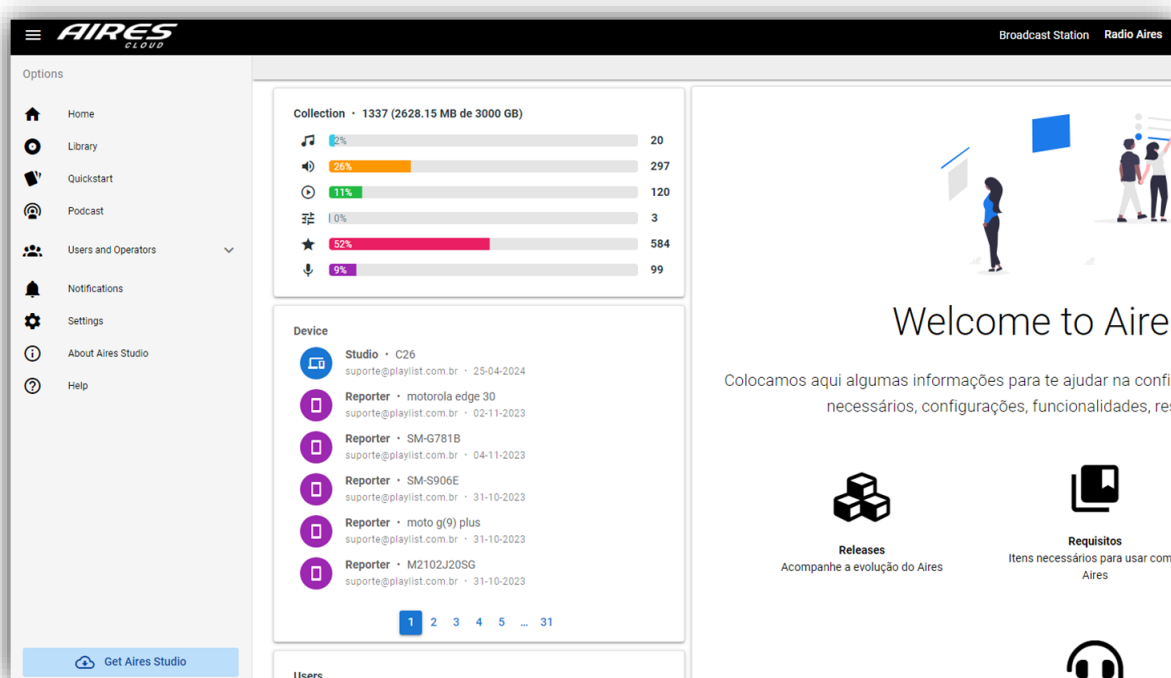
AIRES CLOUD

Broadcast Station Radio Aires

Options

Home

Library

Quickstart

Podcast

Users and Operators

Notifications

Settings

About Aires Studio

Help

Get Aires Studio

Collection • 1337 (2628.15 MB de 3000 GB)

| | | |
|---|---|---|
| ♫ | 2% | 20 |
| 🔊 | 26% | 297 |
| ▶ | 11% | 120 |
| | 0% | 3 |
| ★ | 52% | 584 |
| 🎤 | 9% | 99 |

Device

Studio • C26
suporte@playlist.com.br • 25-04-2024

Reporter • motorola edge 30
suporte@playlist.com.br • 02-11-2023

Reporter • SM-G781B
suporte@playlist.com.br • 04-11-2023

Reporter • SM-S906E
suporte@playlist.com.br • 31-10-2023

Reporter • moto g(9) plus
suporte@playlist.com.br • 31-10-2023

Reporter • M2102J20SG
suporte@playlist.com.br • 31-10-2023

1 2 3 4 5 ... 31

Users

Welcome to Aire

Colocamos aqui algumas informações para te ajudar na confi necessários, configurações, funcionalidades, re

Releases
Acompanhe a evolução do Aires

Requisitos
Itens necessários para usar com Aires